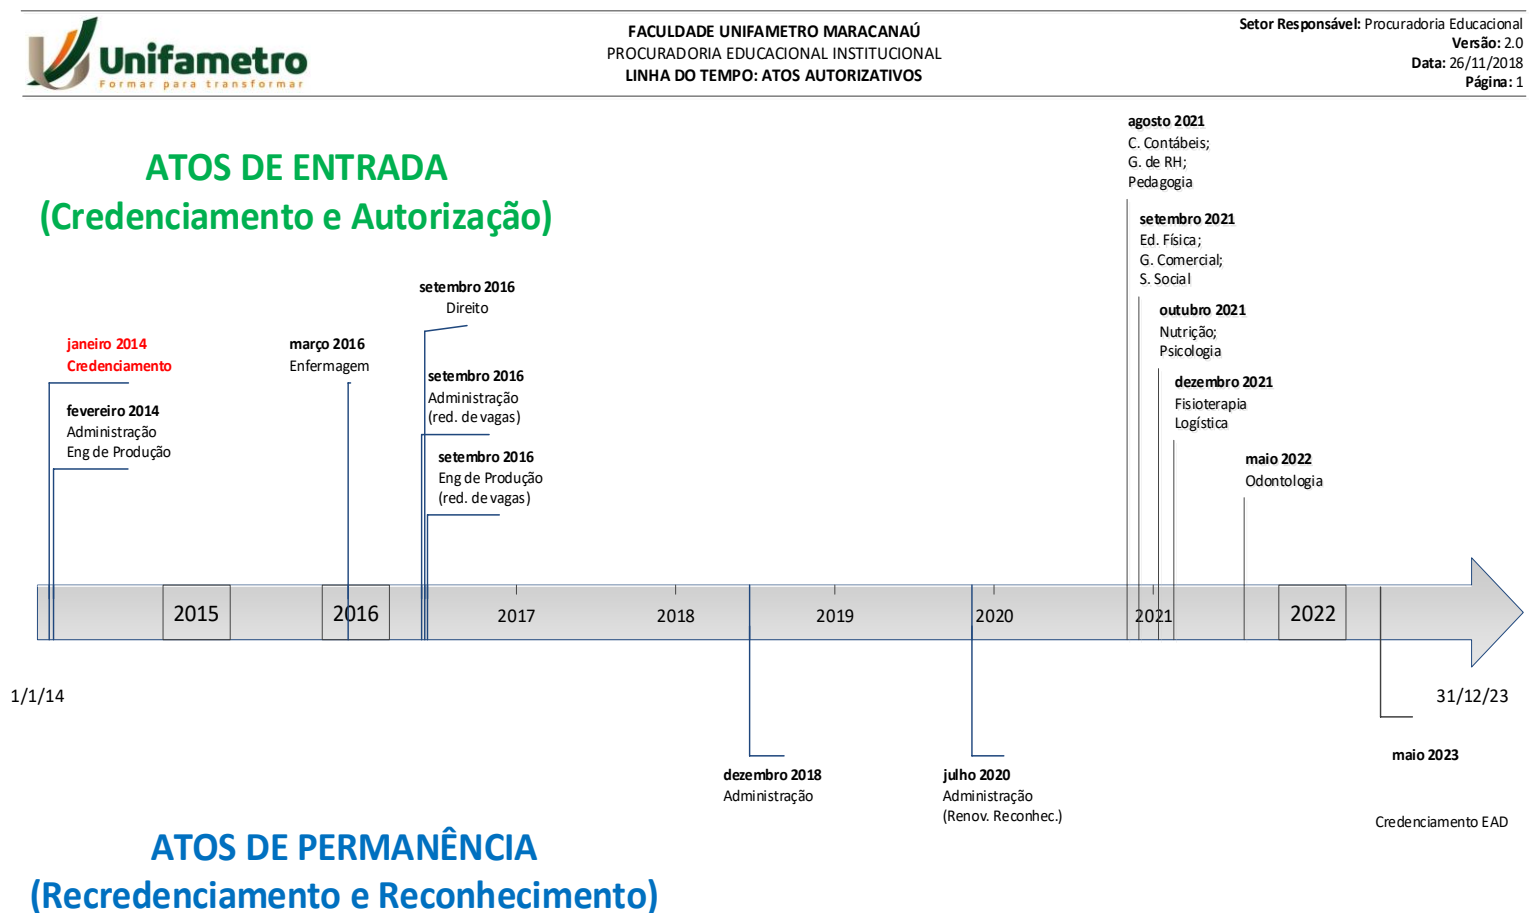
Unifametro
Formar para transformar

FACULDADE UNIFAMETRO MARACANAÚ
PROCURADORIA EDUCACIONAL INSTITUCIONAL
LINHA DO TEMPO: ATOS AUTORIZATIVOS

Setor Responsável: Procuradoria Educacional
Versão: 2.0
Data: 26/11/2018
Página: 1

ATOS DE ENTRADA
(Credenciamento e Autorização)

janeiro 2014
Credenciamento

fevereiro 2014
Administração
Eng de Produção

março 2016
Enfermagem

setembro 2016
Direito

setembro 2016
Administração
(red. de vagas)

setembro 2016
Eng de Produção
(red. de vagas)

agosto 2021
C. Contábeis;
G. de RH;
Pedagogia

setembro 2021
Ed. Física;
G. Comercial;
S. Social

outubro 2021
Nutrição;
Psicologia

dezembro 2021
Fisioterapia
Logística

maio 2022
Odontologia

2015
2016
2017
2018
2019
2020
2021
2022

1/1/14
31/12/23

dezembro 2018
Administração

julho 2020
Administração
(Renov. Reconhec.)

maio 2023

Credenciamento EAD

ATOS DE PERMANÊNCIA
(Recredenciamento e Reconhecimento)